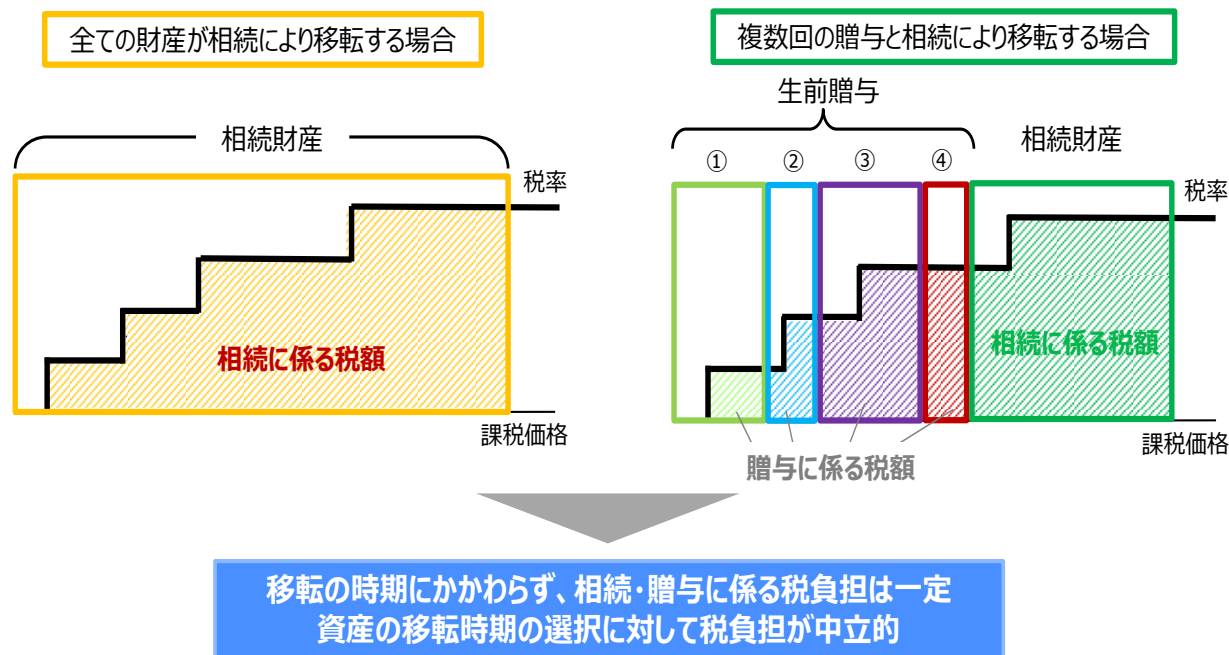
全ての財産が相続により移転する場合

相続財産

税率

相続に係る税額

課税価格

複数回の贈与と相続により移転する場合

生前贈与

① ② ③ ④

相続財産

税率

相続に係る税額

課税価格

贈与に係る税額

移転の時期にかかわらず、相続・贈与に係る税負担は一定
資産の移転時期の選択に対して税負担が中立的